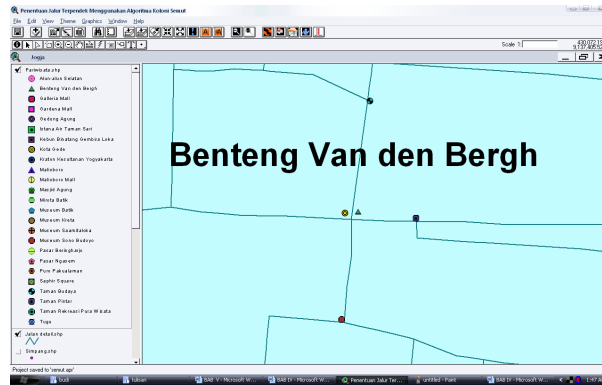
Penentuan Jalur Terpendek Menggunakan Algoritma Koloni Semut

File Edit View Theme Graphics Window Help

Scale 1:

430,072.15
9,137,495.52

Jogja

Pariwisata.shp
Alun-alun Selatan
Benteng Van den Bergh
Galleria Mall
Gardena Mall
Gedung Agung
Istana Air Taman Sari
Kebun Binatang Gembira Loka
Kota Gede
Kraton Hamengkubuwono Yogyakarta
Malioboro
Malioboro Mall
Masjid Agung
Mirota Batik
Museum Batik
Museum Kirata
Museum Suambaloka
Museum Sono Budoyo
Pasar Beringharjo
Pasar Ngasem
Pura Pakualaman
Saphir Square
Taman Budaya
Taman Pintar
Taman Rekreasi Pura Wisata
Tugu

Jalan detail.shp

Simpang.shp

Benteng Van den Bergh

Project saved to 'semut.apr'

budi
tulisan
BAB V - Microsoft W...
BAB III - Microsoft W...
Penentuan Jalur Ter...
untitled - Paint
BAB III - Microsoft W...
1:47 AM